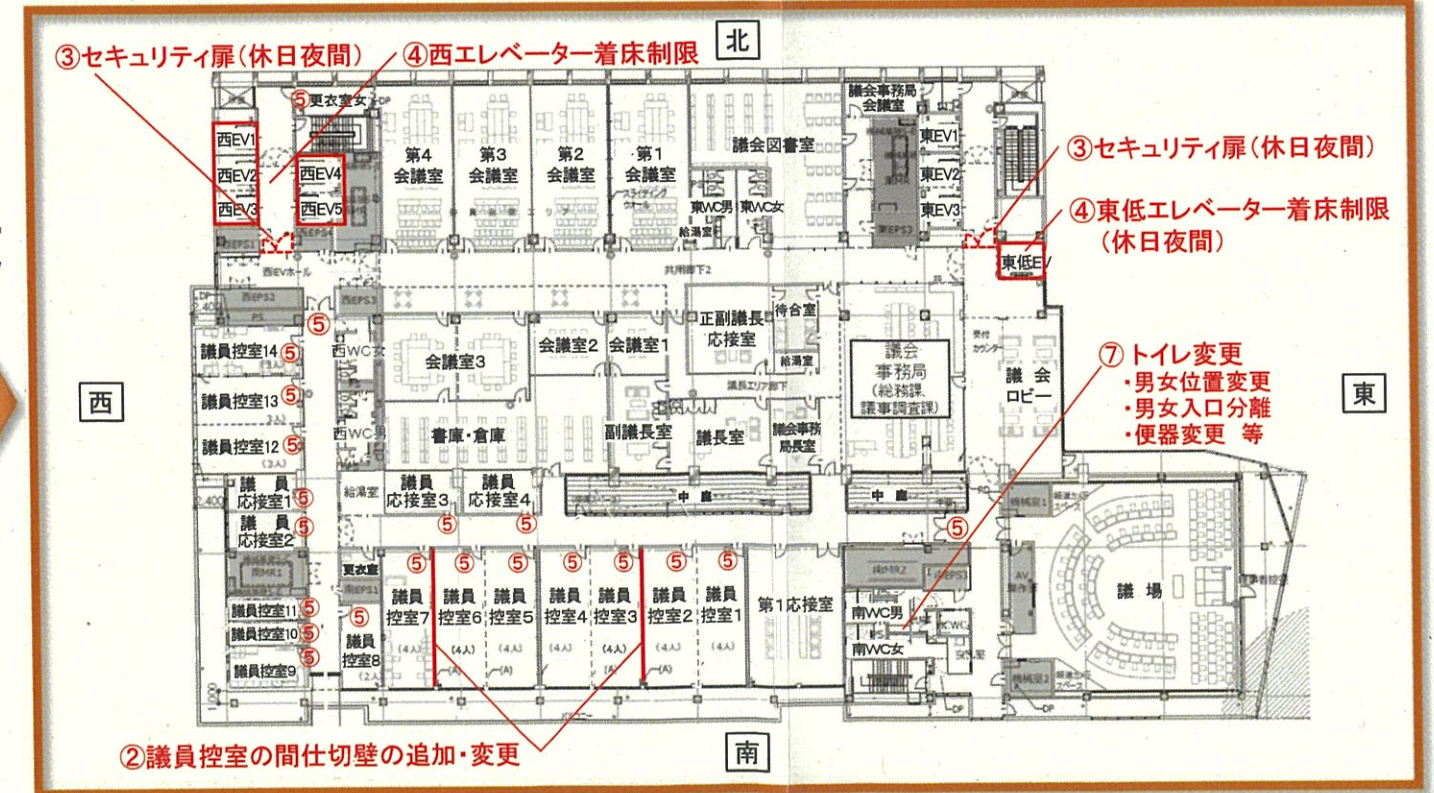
③セキュリティ扉（休日夜間）
④西エレベーター着床制限

北

⑤更衣室女

西EV1
西EV2
西EV3
西EV4
西EV5

第4会議室
第3会議室
第2会議室
第1会議室
スライディングウォール

議会図書室

議会事務局会議室

東EV1
東EV2
東EV3

③セキュリティ扉（休日夜間）
④東低エレベーター着床制限（休日夜間）

東WC男
東WC女
給湯室

西EVホール
共用廊下2

東低EV

西EPS2
西EPS3
⑤

議員控室14 ⑤
議員控室13 ⑤
議員控室12 ⑤

西WC女
西WC男

会議室3
会議室2
会議室1

正副議長応接室
待合室
給湯室

議会事務局（総務課、議事調査課）

受付カウンター

議会ロビー

⑦トイレ変更
・男女位置変更
・男女入口分離
・便器変更 等

西

東

書庫・倉庫
副議長室
議長室
議会事務局長室

議員応接室1 ⑤
議員応接室2 ⑤

給湯室
議員応接室3 ⑤
議員応接室4 ⑤

中庭
中庭

⑤

更衣室
西EPS1
⑤
議員控室8

議員控室7 ⑤
議員控室6 ⑤
議員控室5 ⑤
議員控室4 ⑤
議員控室3 ⑤
議員控室2 ⑤
議員控室1

(4人)

第1応接室

南WC男
南WC女

議場

議員控室11 ⑤
議員控室10 ⑤
議員控室9 ⑤

②議員控室の間仕切壁の追加・変更

南